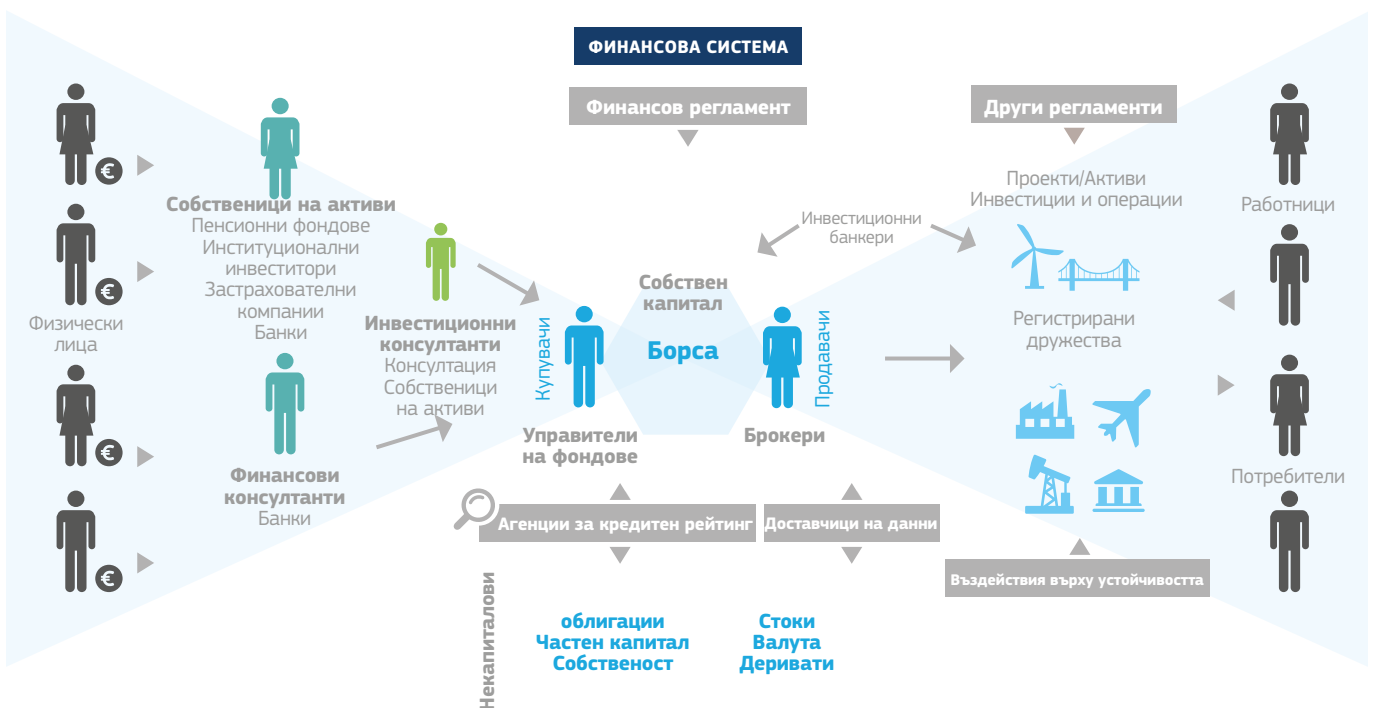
ФИНАНСОВА СИСТЕМА

Финансов регламент

Други регламенти

Физически лица

Собственици на активи
Пенсионни фондове
Институционални инвеститори
Застрахователни компании
Банки

Финансови консултанти
Банки

Инвестиционни консултанти
Консултация
Собственици на активи

Инвестиционни банкери

Собствен капитал

Купувачи

Борса

Продавачи

Управители на фондове

Брокери

Проекти/Активи
Инвестиции и операции

Регистрирани дружества

Работници

Потребители

Агенции за кредитен рейтинг

Доставчици на данни

Въздействия върху устойчивостта

Некапиталови

облигации
Частен капитал
Собственост

Стоки
Валута
Деривати